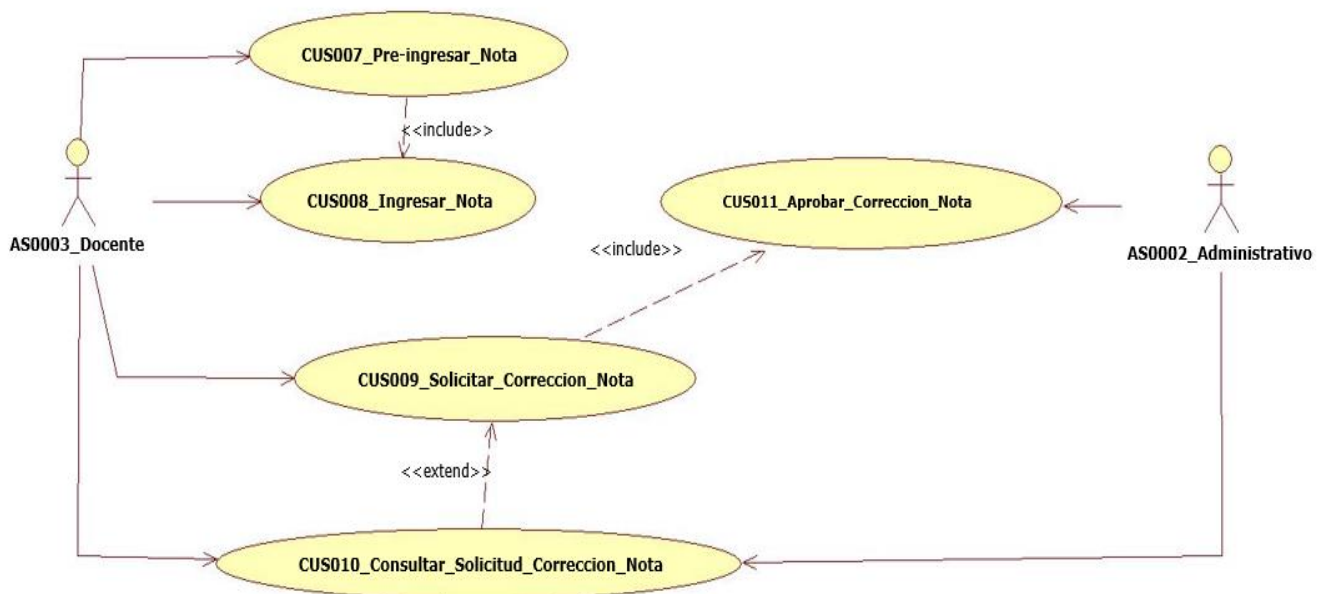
CUS007_Pre-ingresar_Nota

<<include>>

AS0003_Docente

CUS008_Ingresar_Nota

CUS011_Aprobar_Correccion_Nota

AS0002_Administrativo

<<include>>

CUS009_Solicitar_Correccion_Nota

<<extend>>

CUS010_Consultar_Solicitud_Correccion_Nota